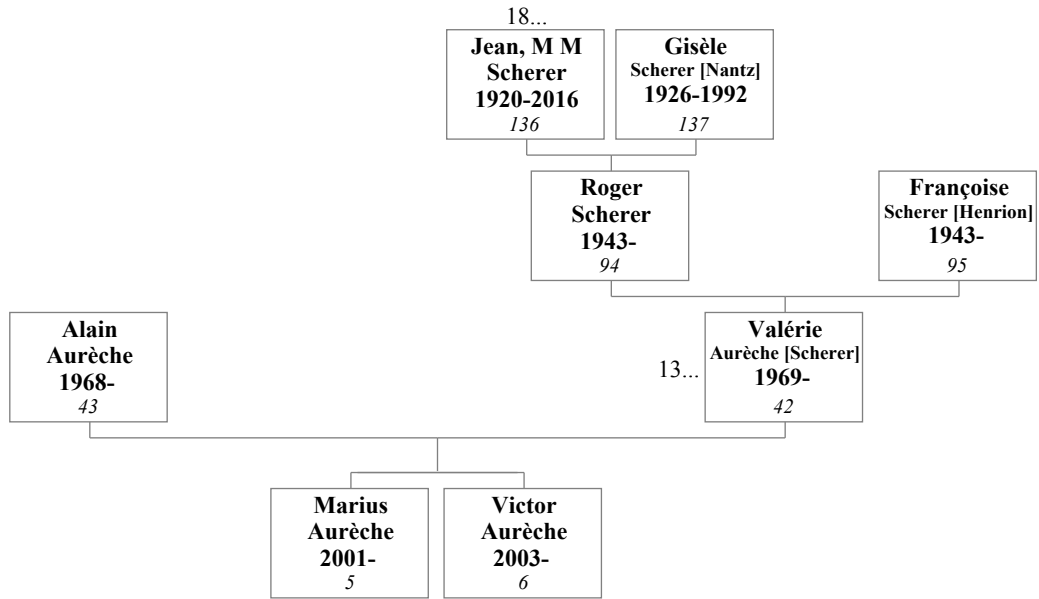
18...

Jean, M M
Scherer
1920-2016
136

Gisèle
Scherer [Nantz]
1926-1992
137

Roger
Scherer
1943-
94

Françoise
Scherer [Henrion]
1943-
95

Alain
Aurèche
1968-
43

13...

Valérie
Aurèche [Scherer]
1969-
42

Marius
Aurèche
2001-
5

Victor
Aurèche
2003-
6